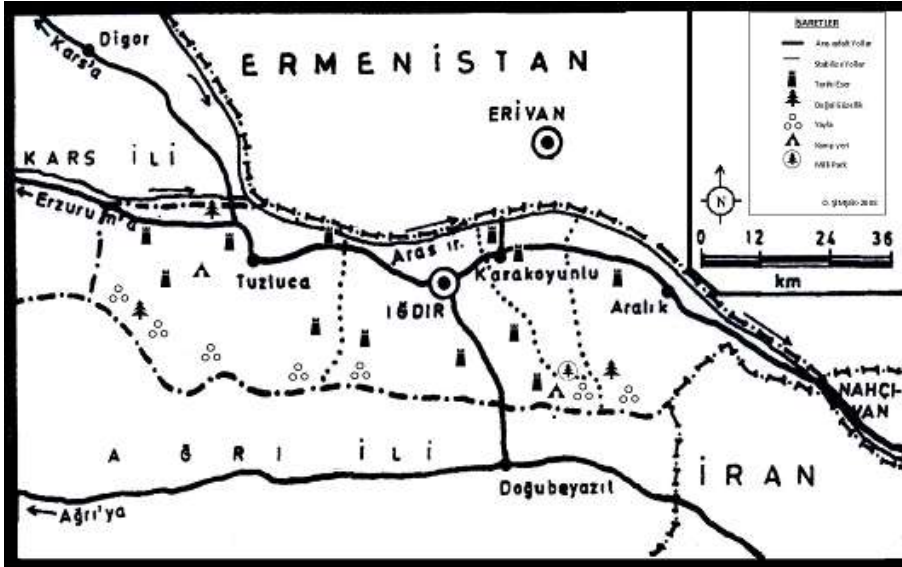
Digor
Kars'a
ERMENİSTAN
ERİVAN
KARS İLİ
Erzurum'a
Tuzluca
Aras ır.
IĞDIR
Karakoyunlu
Aralık
NAHÇIVAN
AĞRI İLİ
İRAN
Doğubeyazıt
Ağrı'ya

İŞARETLER
Asfalt Yollar
Stabilize Yollar
Tarihi Eser
Doğal Güzellik
Yayla
Kamp yeri
Milli Park
N
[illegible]
0 12 24 36
km